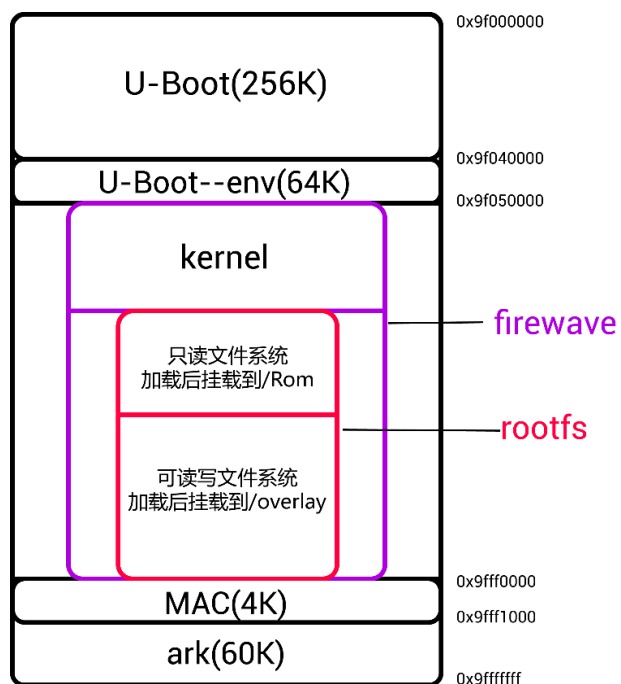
U-Boot(256K)

0x9f000000

0x9f040000

U-Boot--env(64K)

0x9f050000

kernel

firewave

只读文件系统
加载后挂载到/Rom

rootfs

可读写文件系统
加载后挂载到/overlay

0x9fff0000

MAC(4K)

0x9fff1000

ark(60K)

0x9fffffff